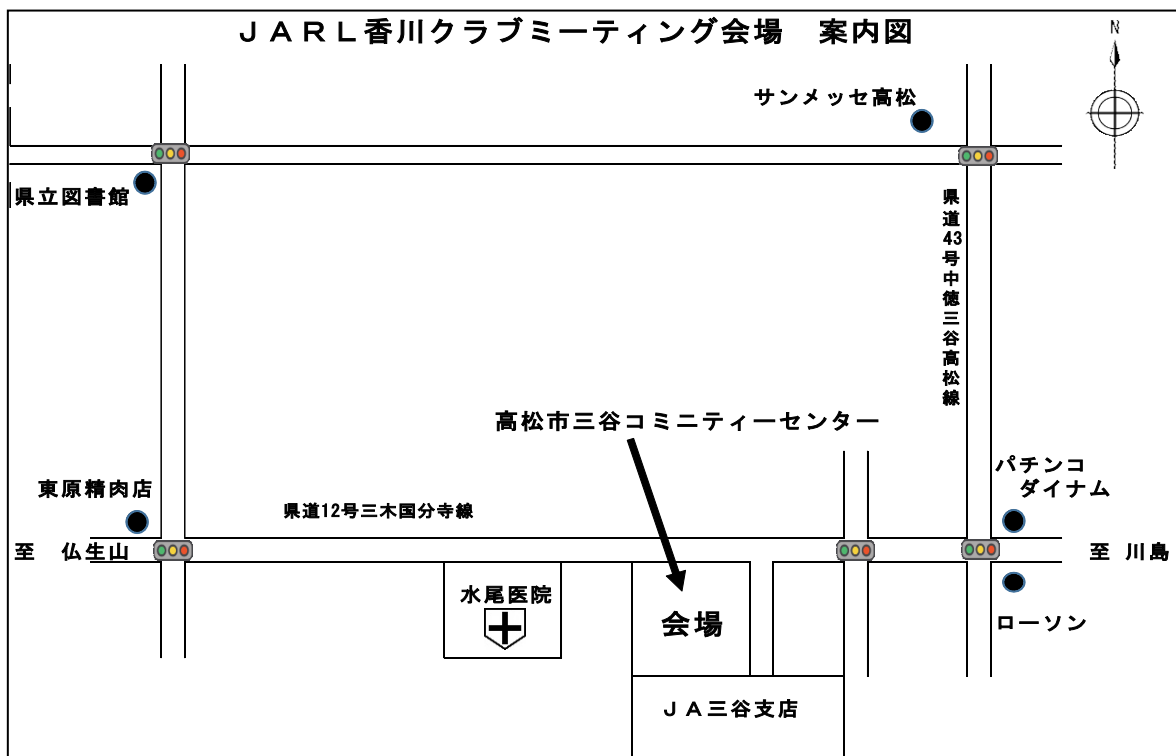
ＪＡＲＬ香川クラブミーティング会場　案内図

N

サンメッセ高松

県立図書館

県道43号中徳三谷高松線

高松市三谷コミニティーセンター

パチンコ
ダイナム

東原精肉店

県道12号三木国分寺線

至　仏生山

至 川島

水尾医院

会場

ローソン

ＪＡ三谷支店